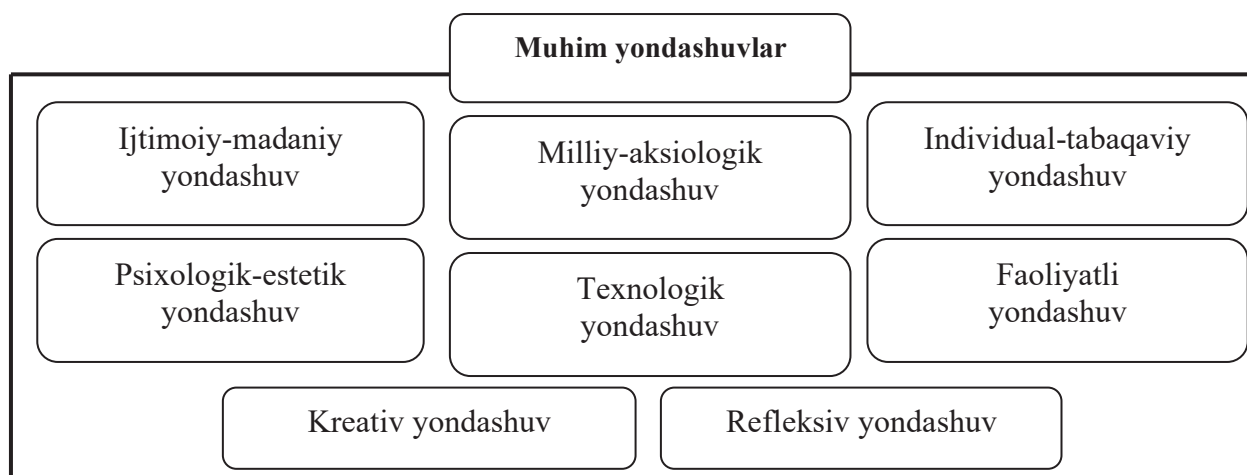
**Muhim yondashuvlar**

Ijtimoiy-madaniy yondashuv

Milliy-aksiologik yondashuv

Individual-tabaqaviy yondashuv

Psixologik-estetik yondashuv

Texnologik yondashuv

Faoliyatli yondashuv

Kreativ yondashuv

Refleksiv yondashuv